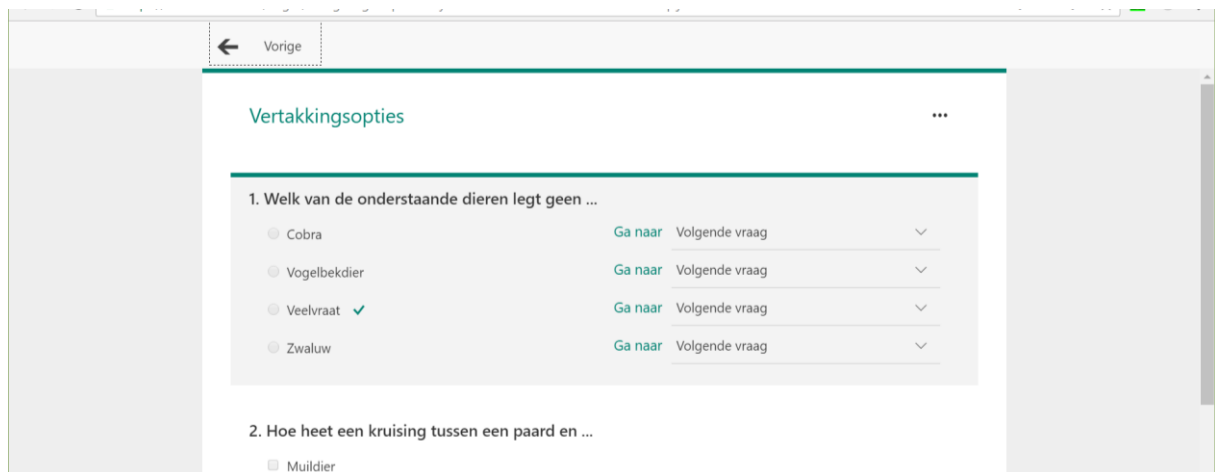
Vorige

Vertakkingsopties

...

1. Welk van de onderstaande dieren legt geen ...

Cobra | Ga naar | Volgende vraag

Vogelbekdier | Ga naar | Volgende vraag

Veelvraat ✓ | Ga naar | Volgende vraag

Zwaluw | Ga naar | Volgende vraag

2. Hoe heet een kruising tussen een paard en ...

Muildier